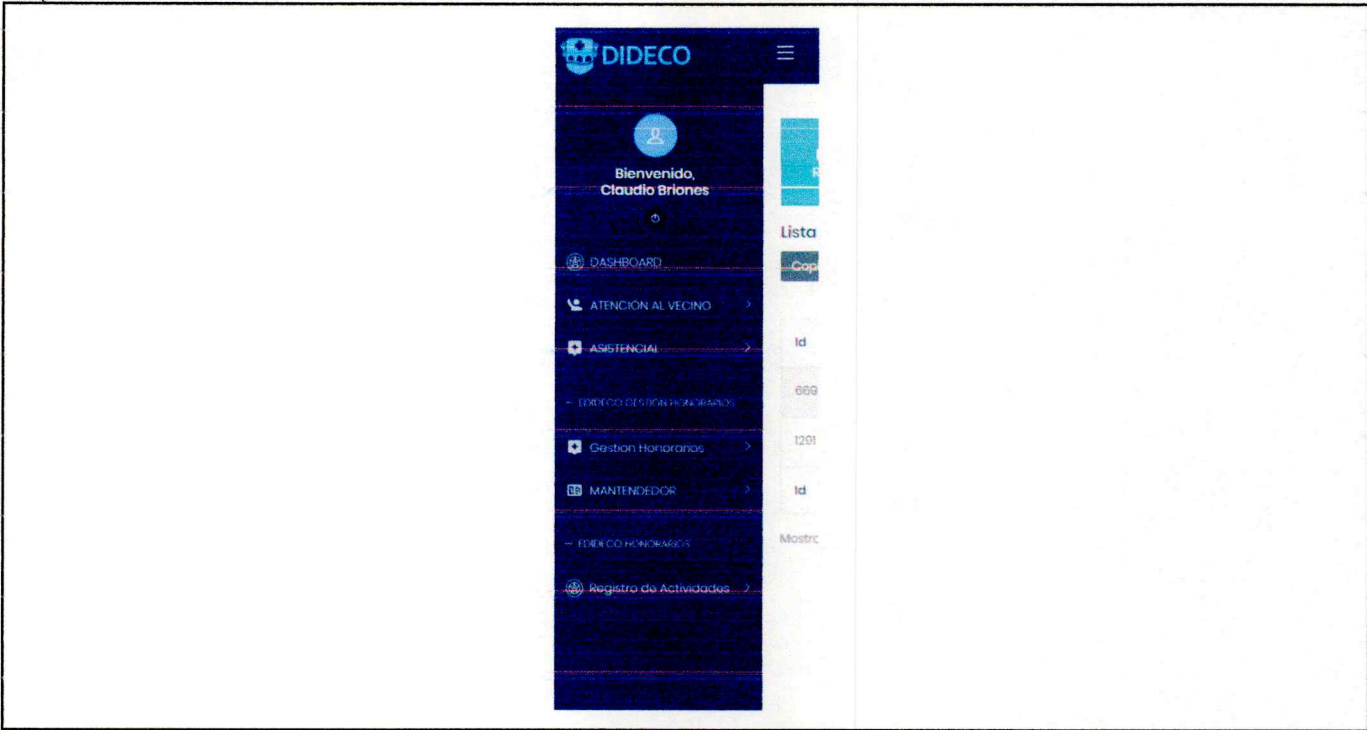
DIDECO

Bienvenido, Claudio Briones

DASHBOARD

ATENCION AL VECINO

ASISTENCIAL

— EDIDECO GESTION HONORARIOS

Gestion Honorarios

MANTENEDOR

— EDIDECO HONORARIOS

Registro de Actividades

R

Lista

Cop

Id

669

1201

Id

Mostrc